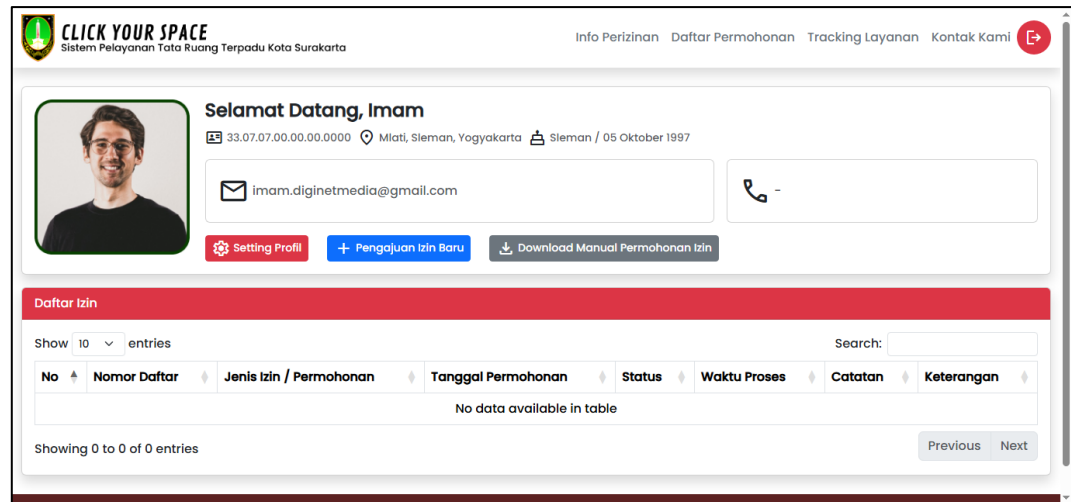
CLICK YOUR SPACE
Sistem Pelayanan Tata Ruang Terpadu Kota Surakarta

Info Perizinan Daftar Permohonan Tracking Layanan Kontak Kami

Selamat Datang, Imam

33.07.07.00.00.00.0000 Mlati, Sleman, Yogyakarta Sleman / 05 Oktober 1997

imam.diginetmedia@gmail.com

-

Setting Profil Pengajuan Izin Baru Download Manual Permohonan Izin

Daftar Izin

Show 10 entries

Search:

| No | Nomor Daftar | Jenis Izin / Permohonan | Tanggal Permohonan | Status | Waktu Proses | Catatan | Keterangan |
|---|---|---|---|---|---|---|---|
| No data available in table | | | | | | | |

Showing 0 to 0 of 0 entries

Previous Next